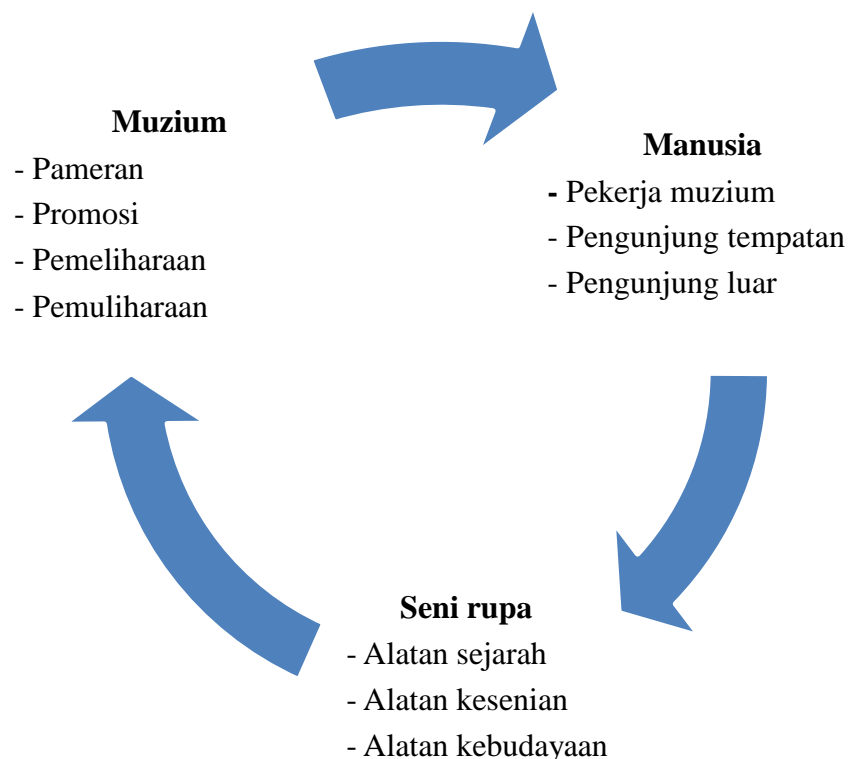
**Muzium**
- Pameran
- Promosi
- Pemeliharaan
- Pemuliharaan

**Manusia**
- Pekerja muzium
- Pengunjung tempatan
- Pengunjung luar

**Seni rupa**
- Alatan sejarah
- Alatan kesenian
- Alatan kebudayaan